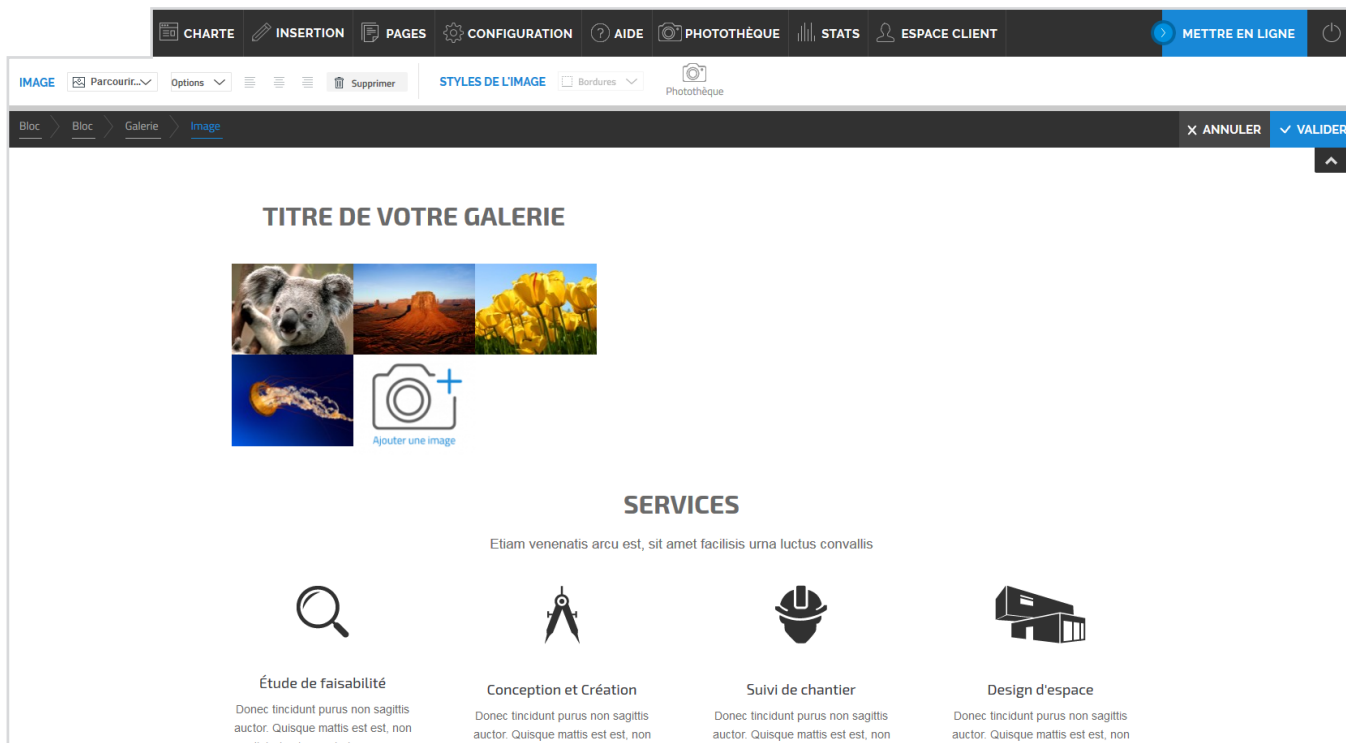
CHARTE INSERTION PAGES CONFIGURATION AIDE PHOTOTHÈQUE STATS ESPACE CLIENT METTRE EN LIGNE

IMAGE Parcourir... Options Supprimer STYLES DE L'IMAGE Bordures Photothèque

Bloc Bloc Galerie Image

ANNULER VALIDER

TITRE DE VOTRE GALERIE

Ajouter une image

SERVICES

Etiam venenatis arcu est, sit amet facilisis urna luctus convallis

Étude de faisabilité

Donec tincidunt purus non sagittis auctor. Quisque mattis est est, non

Conception et Création

Donec tincidunt purus non sagittis auctor. Quisque mattis est est, non

Suivi de chantier

Donec tincidunt purus non sagittis auctor. Quisque mattis est est, non

Design d'espace

Donec tincidunt purus non sagittis auctor. Quisque mattis est est, non